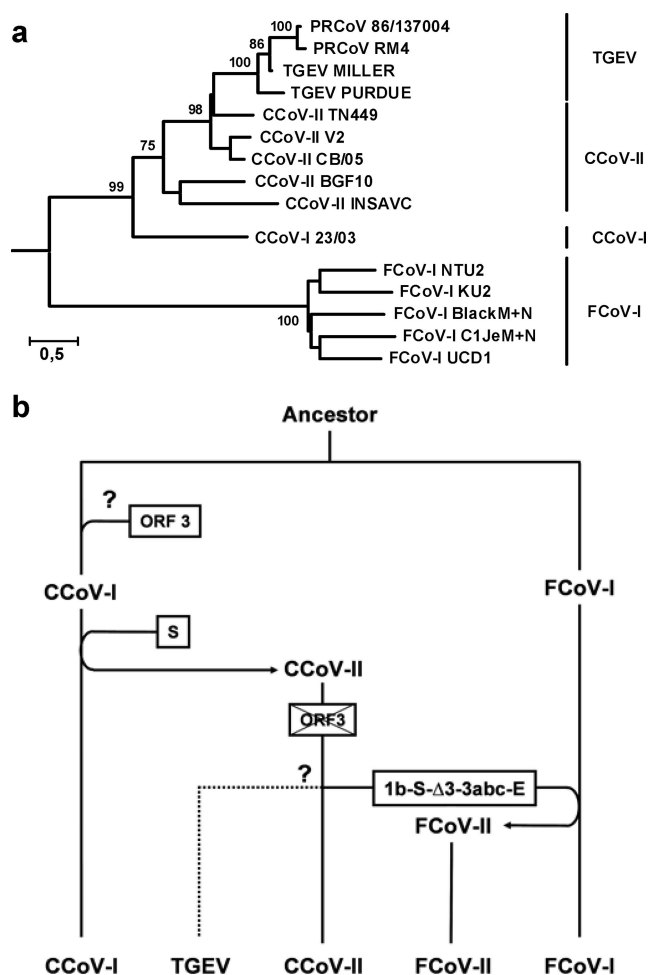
a

100 PRCoV 86/137004
86 PRCoV RM4
100 TGEV MILLER
TGEV PURDUE
98 CCoV-II TN449
CCoV-II V2
75 CCoV-II CB/05
99 CCoV-II BGF10
CCoV-II INSAVC
CCoV-I 23/03
FCoV-I NTU2
FCoV-I KU2
100 FCoV-I BlackM+N
FCoV-I C1JeM+N
FCoV-I UCD1

TGEV
CCoV-II
CCoV-I
FCoV-I

0,5

b

Ancestor

?
ORF 3
CCoV-I
FCoV-I
S
CCoV-II
ORF3
?
1b-S-$\Delta$3-3abc-E
FCoV-II

CCoV-I TGEV CCoV-II FCoV-II FCoV-I